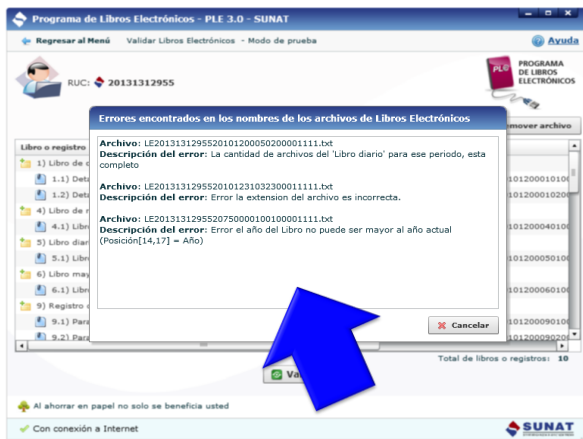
Programa de Libros Electrónicos - PLE 3.0 - SUNAT

Regresar al Menú Validar Libros Electrónicos - Modo de prueba Ayuda

RUC: 20131312955

PROGRAMA DE LIBROS ELECTRÓNICOS

Errores encontrados en los nombres de los archivos de Libros Electrónicos

Archivo: LE20131312955201012000502000011111.txt
Descripción del error: La cantidad de archivos del 'Libro diario' para ese periodo, esta completo

Archivo: LE20131312955201012310323000011111.txt
Descripción del error: Error la extension del archivo es incorrecta.

Archivo: LE20131312955207500000100100001111.txt
Descripción del error: Error el año del Libro no puede ser mayor al año actual (Posición[14,17] = Año)

Cancelar

Libro o registro
1) Libro de
1.1) Deta
1.2) Det
4) Libro de r
4.1) Libro
5) Libro diar
5.1) Libro
6) Libro may
6.1) Libro
9) Registro c
9.1) Para
9.2) Para

mover archivo

10120001010
10120001020
10120004010
10120005010
10120006010
10120009010
10120009020

Total de libros o registros: 10

Va

Al ahorrar en papel no solo se beneficia usted

Con conexión a Internet

SUNAT